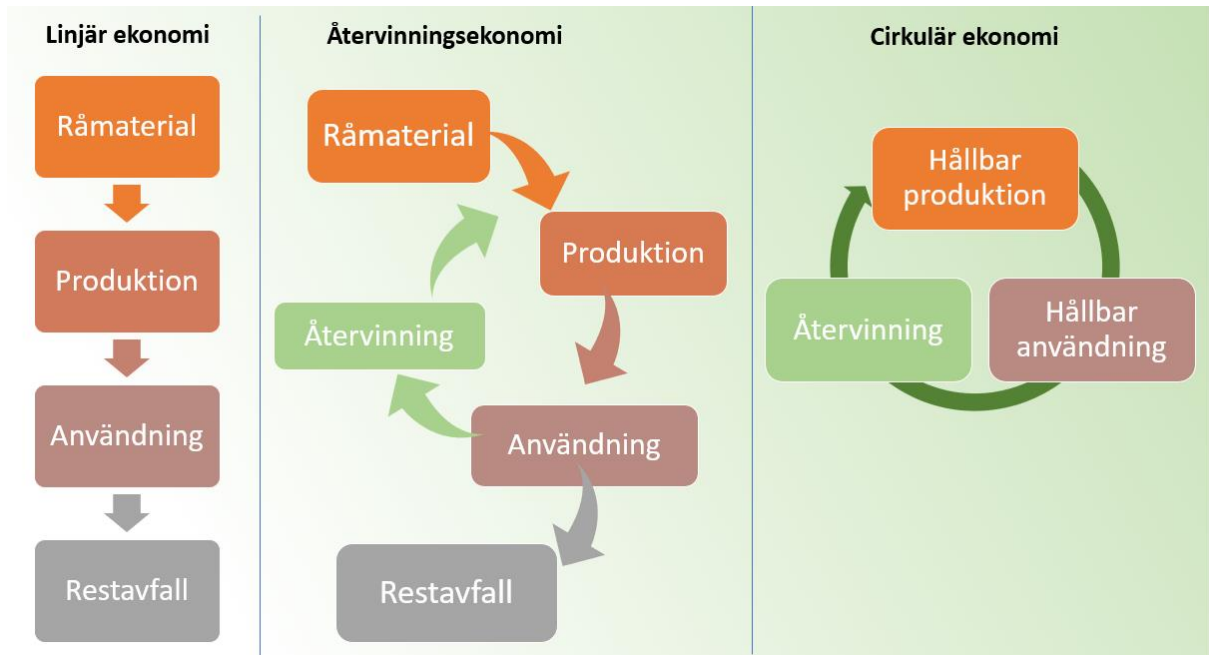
Linjär ekonomi

Råmaterial

Produktion

Användning

Restavfall

Återvinningsekonomi

Råmaterial

Produktion

Återvinning

Användning

Restavfall

Cirkulär ekonomi

Hållbar produktion

Återvinning

Hållbar användning